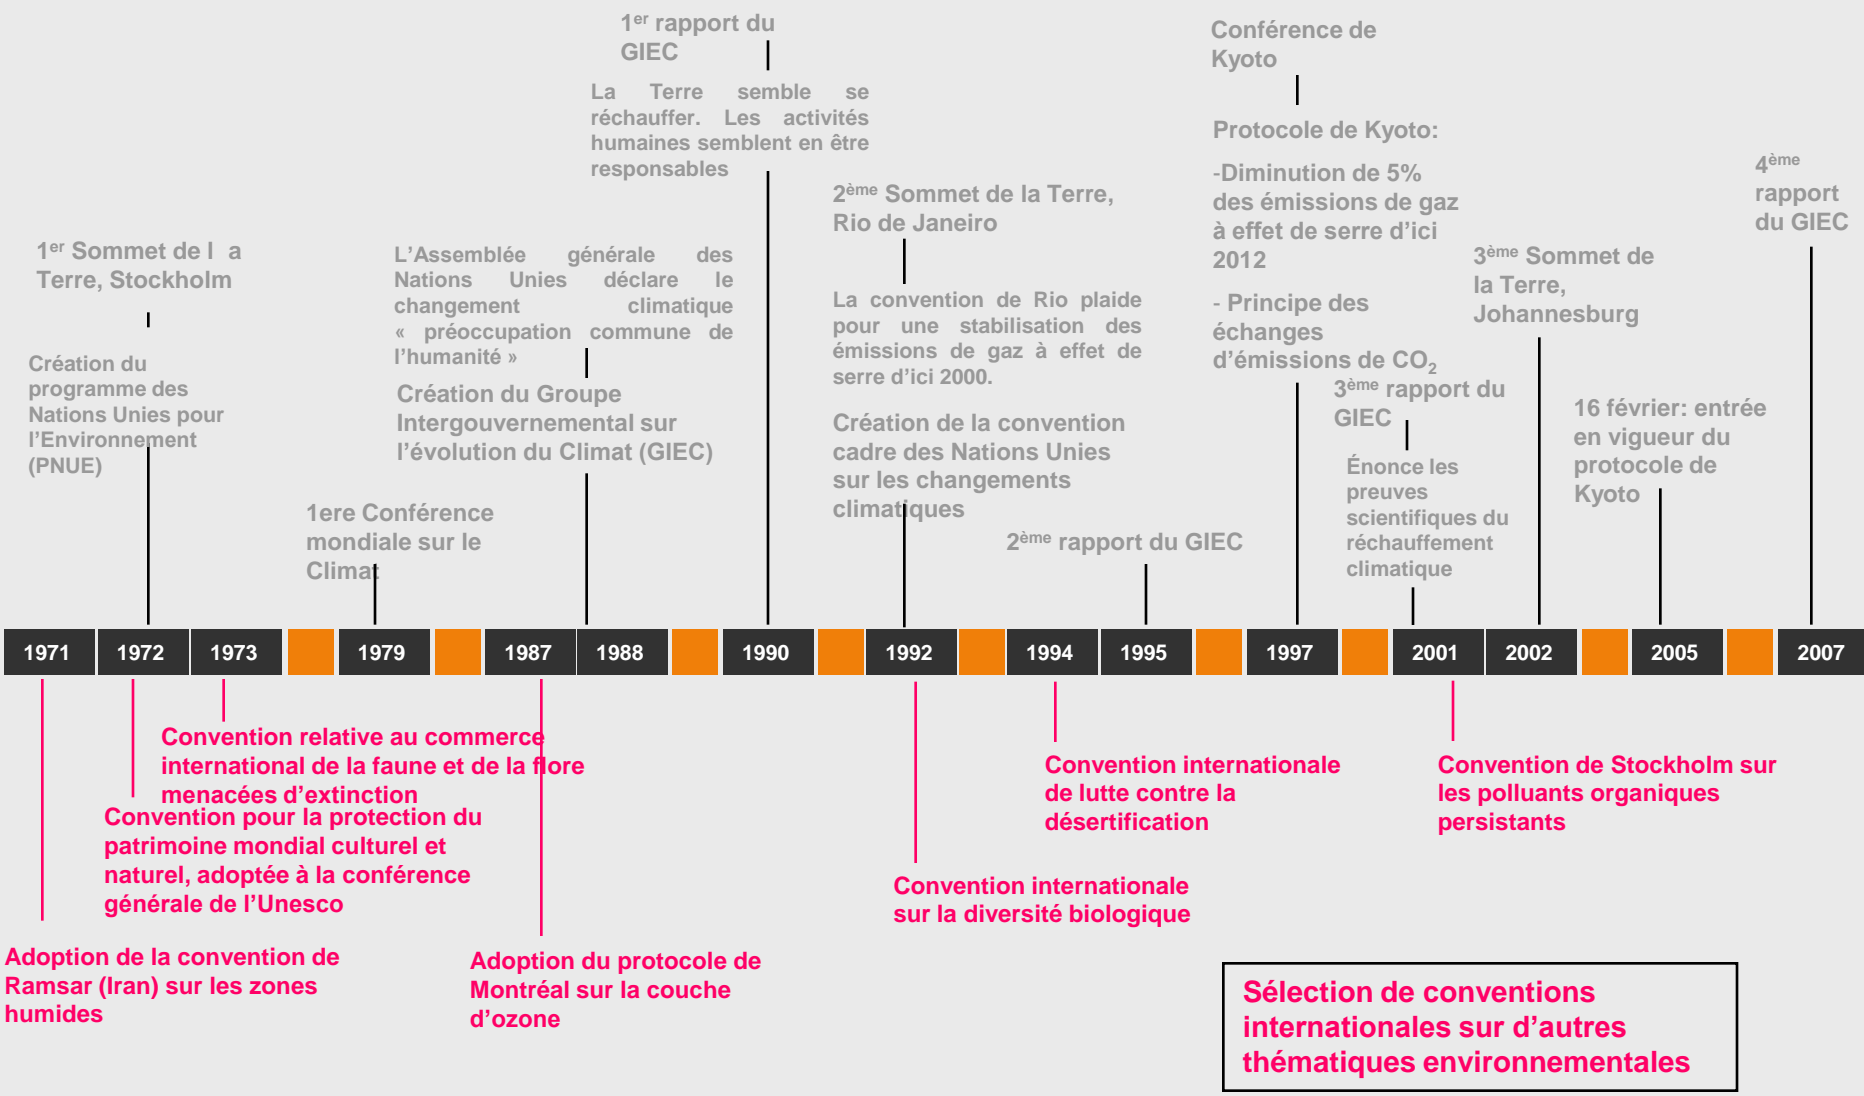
1$^{er}$ rapport du GIEC

La Terre semble se réchauffer. Les activités humaines semblent en être responsables

Conférence de Kyoto

Protocole de Kyoto:

-Diminution de 5% des émissions de gaz à effet de serre d'ici 2012

- Principe des échanges d'émissions de $CO_2$

4$^{ème}$ rapport du GIEC

1$^{er}$ Sommet de l a Terre, Stockholm

Création du programme des Nations Unies pour l'Environnement (PNUE)

L'Assemblée générale des Nations Unies déclare le changement climatique « préoccupation commune de l'humanité »

Création du Groupe Intergouvernemental sur l'évolution du Climat (GIEC)

2$^{ème}$ Sommet de la Terre, Rio de Janeiro

La convention de Rio plaide pour une stabilisation des émissions de gaz à effet de serre d'ici 2000.

Création de la convention cadre des Nations Unies sur les changements climatiques

3$^{ème}$ Sommet de la Terre, Johannesburg

3$^{ème}$ rapport du GIEC

Énonce les preuves scientifiques du réchauffement climatique

16 février: entrée en vigueur du protocole de Kyoto

1ere Conférence mondiale sur le Climat

2$^{ème}$ rapport du GIEC

1971 1972 1973 1979 1987 1988 1990 1992 1994 1995 1997 2001 2002 2005 2007

Convention relative au commerce international de la faune et de la flore menacées d'extinction

Convention pour la protection du patrimoine mondial culturel et naturel, adoptée à la conférence générale de l'Unesco

Adoption de la convention de Ramsar (Iran) sur les zones humides

Adoption du protocole de Montréal sur la couche d'ozone

Convention internationale sur la diversité biologique

Convention internationale de lutte contre la désertification

Convention de Stockholm sur les polluants organiques persistants

Sélection de conventions internationales sur d'autres thématiques environnementales